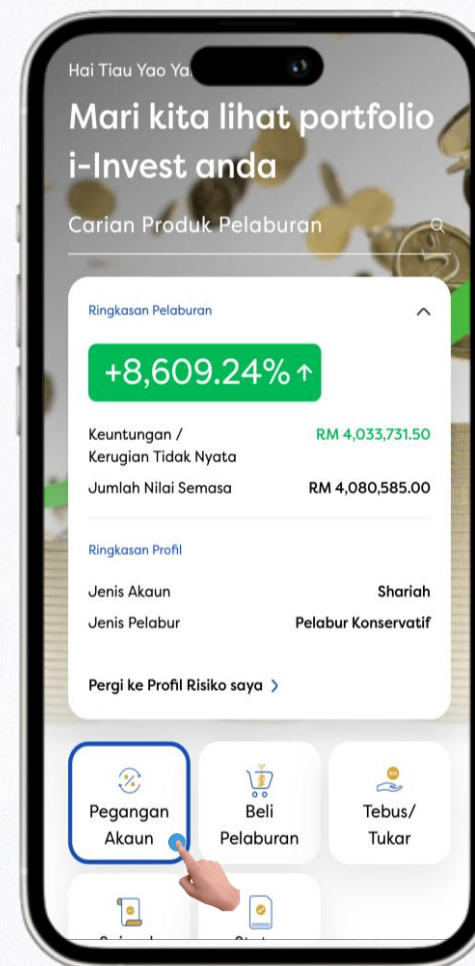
Hai Tiau Yao Ya

Mari kita lihat portfolio i-Invest anda

Carian Produk Pelaburan

Ringkasan Pelaburan

+8,609.24% ↑

Keuntungan / Kerugian Tidak Nyata RM 4,033,731.50

Jumlah Nilai Semasa RM 4,080,585.00

Ringkasan Profil

Jenis Akaun Shariah

Jenis Pelabur Pelabur Konservatif

Pergi ke Profil Risiko saya >

Pegangan Akaun

Beli Pelaburan

Tebus/ Tukar

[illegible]

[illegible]